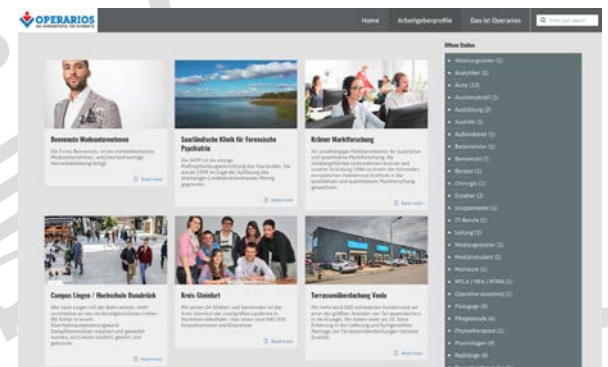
OPERARIOS

Home Arbeitgeberprofile Das ist Operarios Enter your search

Benvenuto Modeunternehmen

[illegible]

Read more

Saarländische Klinik für Forensische Psychiatrie

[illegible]

Read more

Krämer Marktforschung

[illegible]

Read more

Campus Lingen / Hochschule Osnabrück

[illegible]

Read more

Kreis Steinfurt

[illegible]

Read more

Terrassenüberdachung Venlo

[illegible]

Read more

Offene Stellen

Abteilungsleiter (1)
Analytiker (1)
Arzt (13)
Aushilfskraft (1)
Ausbildung (2)
Aushilfe (3)
Außendienst (1)
Bademeister (1)
Bereichsleiter (1)
Berater (1)
Chirurgie (1)
Erzieher (2)
Gruppenleiter (1)
IT-Berufe (1)
Leitung (3)
Mediengestalter (1)
Medizinstudent (1)
Monteure (1)
MTLA / MFA / MTRA (1)
Operative Assistenz (1)
Pädagoge (3)
Pflegeberufe (6)
Physiotherapeut (1)
Psychologen (4)
Radiologe (4)